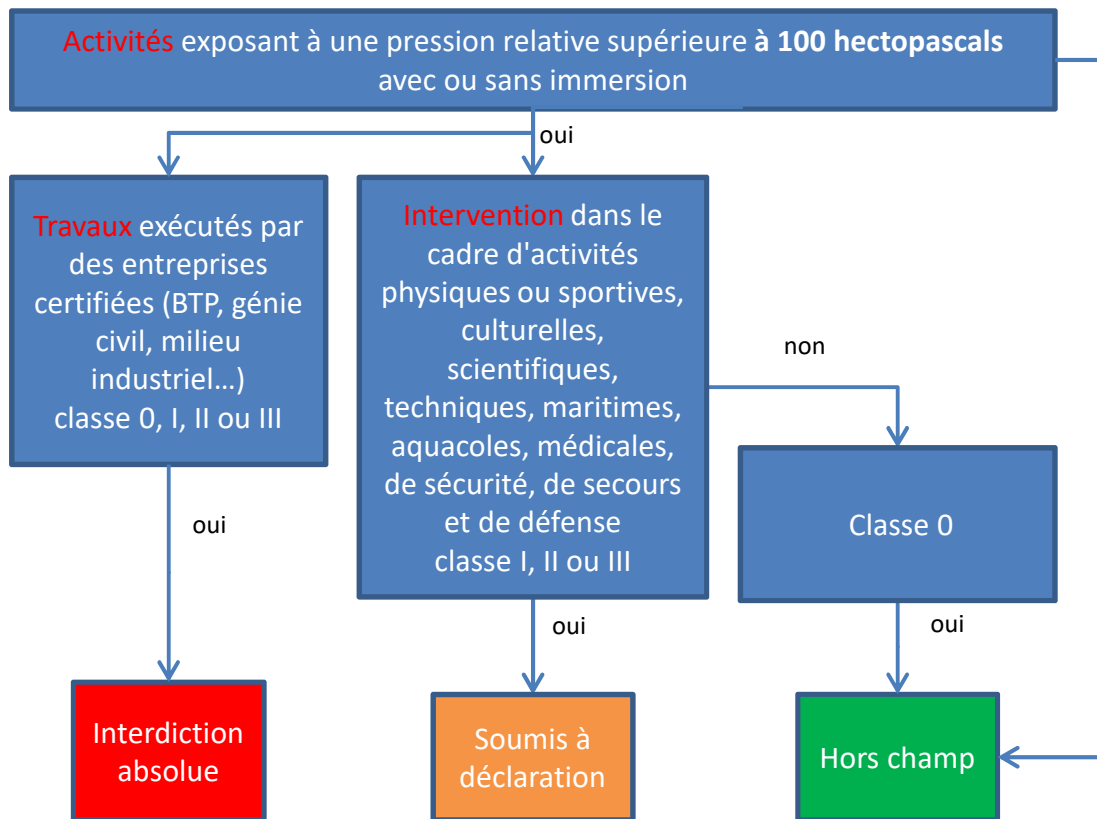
Activités exposant à une pression relative supérieure **à 100 hectopascals** avec ou sans immersion

oui

Travaux exécutés par des entreprises certifiées (BTP, génie civil, milieu industriel…) classe 0, I, II ou III

Intervention dans le cadre d'activités physiques ou sportives, culturelles, scientifiques, techniques, maritimes, aquacoles, médicales, de sécurité, de secours et de défense classe I, II ou III

non

Classe 0

oui

oui

oui

Interdiction absolue

Soumis à déclaration

Hors champ